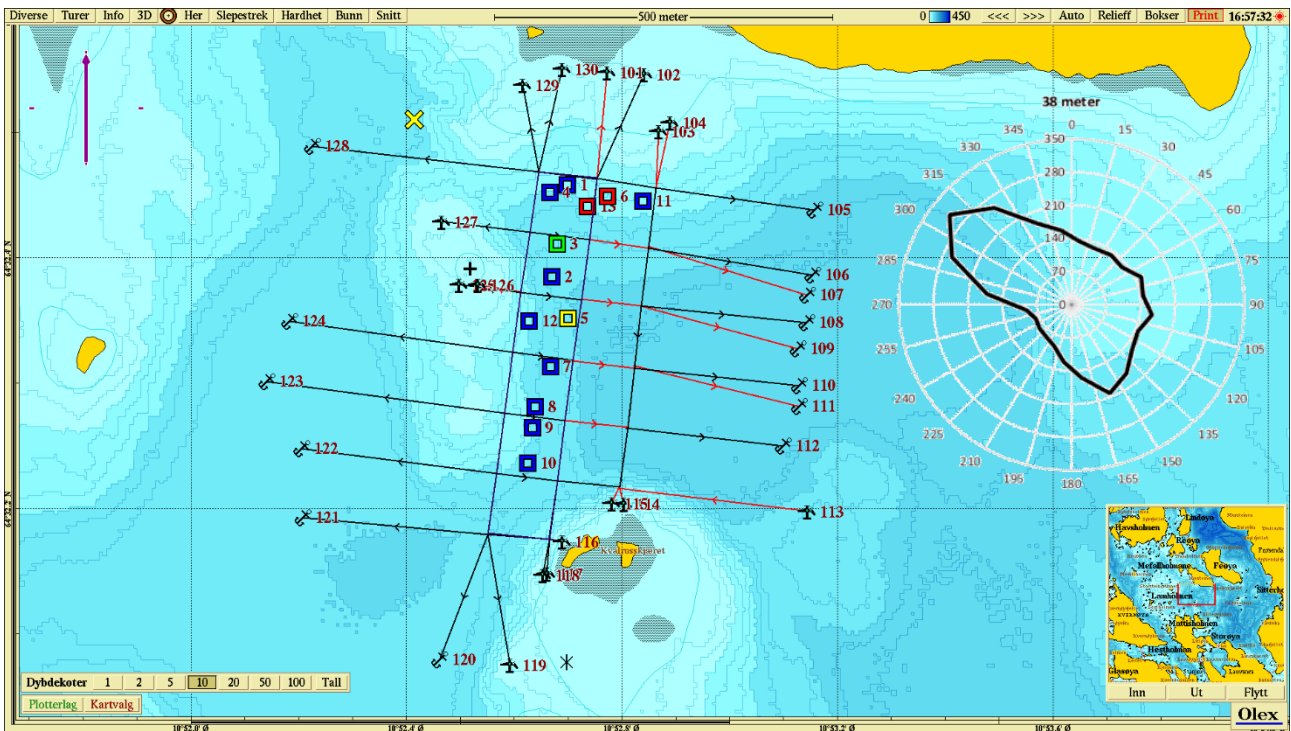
Diverse Turer Info 3D Her Slepestrek Hardhet Bunn Snitt
500 meter
0 450 <<< >>> Auto Relieff Bokser Print 16:57:32

129 130 101 102
104
103
128
38 meter
345 0 15
330 30
315 45
300 60
285 75
270 90
255 105
240 120
225 135
210 150
195 180 165
280
210
140
70
0
1
4
6
13
11
105
127
3
106
2
107
125 126
124
12
5
108
109
7
110
123
111
8
9
112
122
10
115 114
113
121
116
Kvalrossskjæret
118
120
119

Dybdekoter 1 2 5 10 20 50 100 Tall
Plotterlag Kartvalg

Lindøya
Havsholmen
Reøya
Moffenholmen
Føøya
Lovsholmen
Mattisholmen
Storøya
Hestholmen
Glasøya
Inn Ut Flytt
Olex

10°52,0' Ø
10°52,4' Ø
10°52,8' Ø
10°53,2' Ø
10°53,6' Ø
64°22,2' N
64°22,1' N